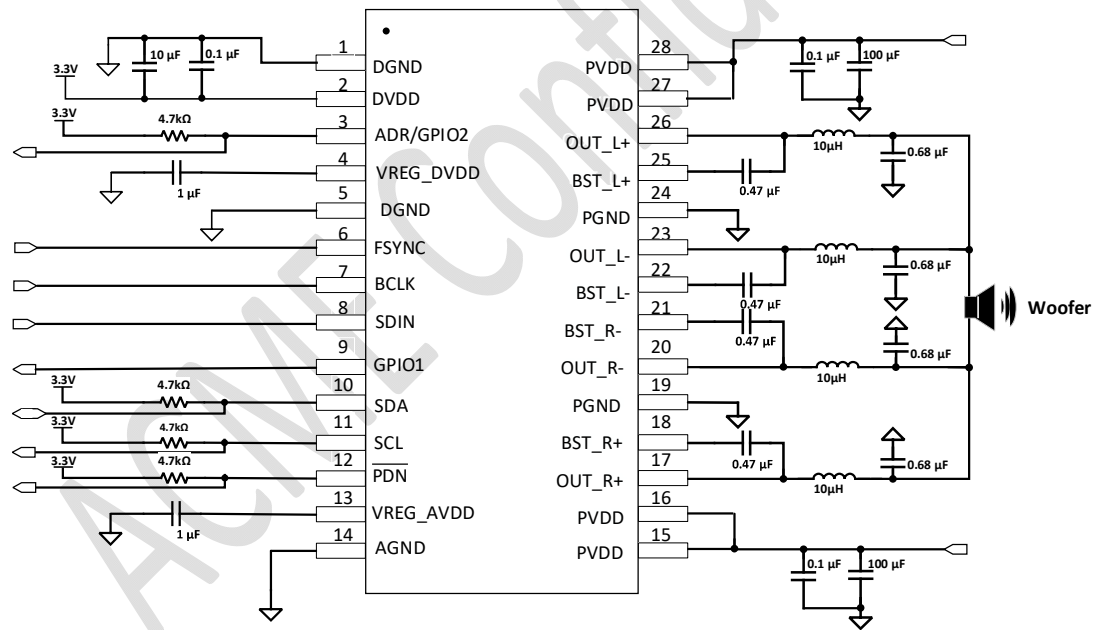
10 µF
0.1 µF
3.3V
3.3V
4.7kΩ
1 µF
1 DGND
2 DVDD
3 ADR/GPIO2
4 VREG_DVDD
5 DGND
6 FSYNC
7 BCLK
8 SDIN
9 GPIO1
3.3V
4.7kΩ
10 SDA
3.3V
4.7kΩ
11 SCL
3.3V
4.7kΩ
12 $\overline{PDN}$
1 µF
13 VREG_AVDD
14 AGND

28 PVDD
27 PVDD
0.1 µF
100 µF
26 OUT_L+
10µH
0.68 µF
25 BST_L+
0.47 µF
24 PGND
23 OUT_L-
10µH
0.68 µF
22 BST_L-
0.47 µF
21 BST_R-
0.47 µF
0.68 µF
Woofer
20 OUT_R-
10µH
19 PGND
18 BST_R+
0.47 µF
0.68 µF
17 OUT_R+
10µH
16 PVDD
15 PVDD
0.1 µF
100 µF

ACME Confidential